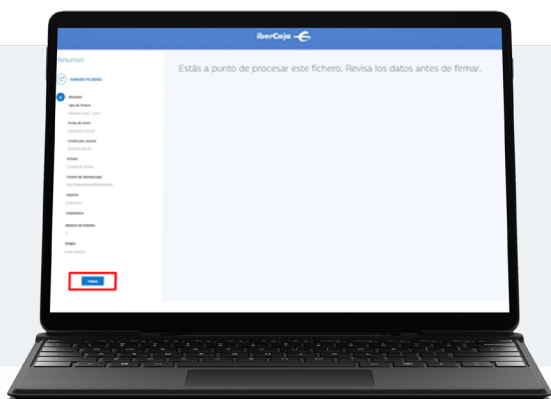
iberCaja

Resumen

FIRMAR FICHERO

Revisión

Tipo de fichero

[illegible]

Fecha de envío

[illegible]

Creado por usuario

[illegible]

Estado

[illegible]

Cuenta de abono/cargo

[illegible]

Importe

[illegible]

Comentario

Número de órdenes

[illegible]

Origen

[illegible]

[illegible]

Estás a punto de procesar este fichero. Revisa los datos antes de firmar.